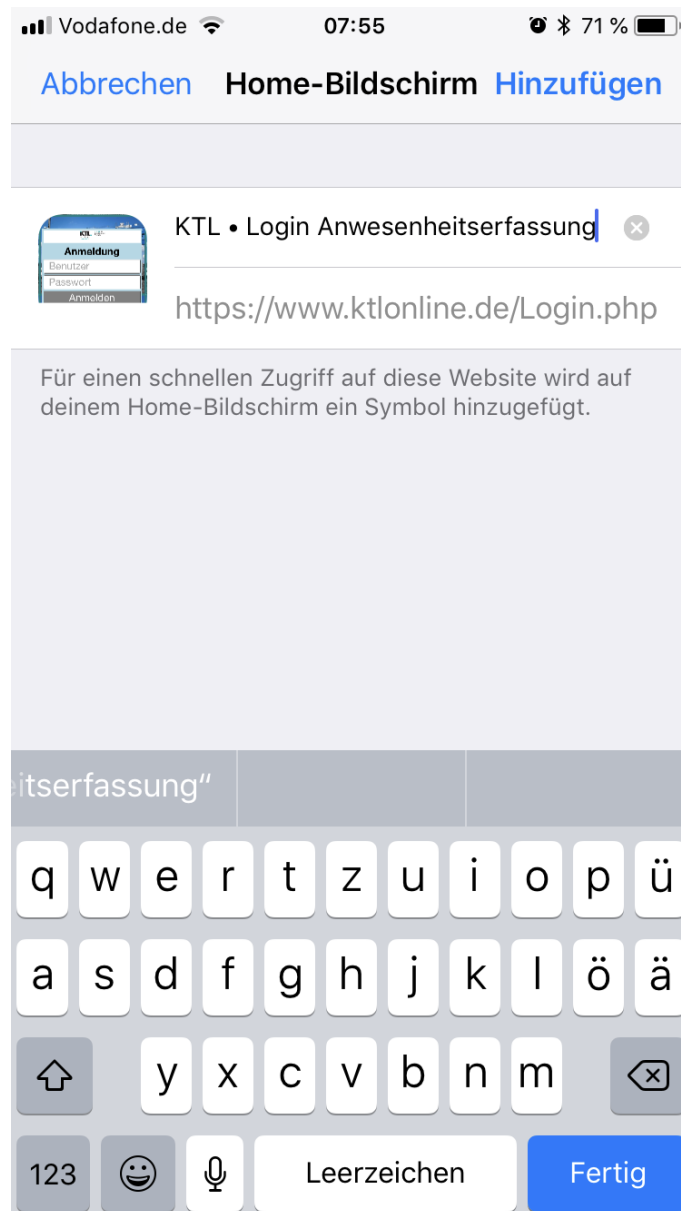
Vodafone.de 07:55 71 %

Abbrechen Home-Bildschirm Hinzufügen

KTL
Anmeldung
Benutzer
Passwort
Anmelden

KTL • Login Anwesenheitserfassung

https://www.ktlonline.de/Login.php

Für einen schnellen Zugriff auf diese Website wird auf deinem Home-Bildschirm ein Symbol hinzugefügt.

itserfassung"

q w e r t z u i o p ü
a s d f g h j k l ö ä
y x c v b n m
123 Leerzeichen Fertig